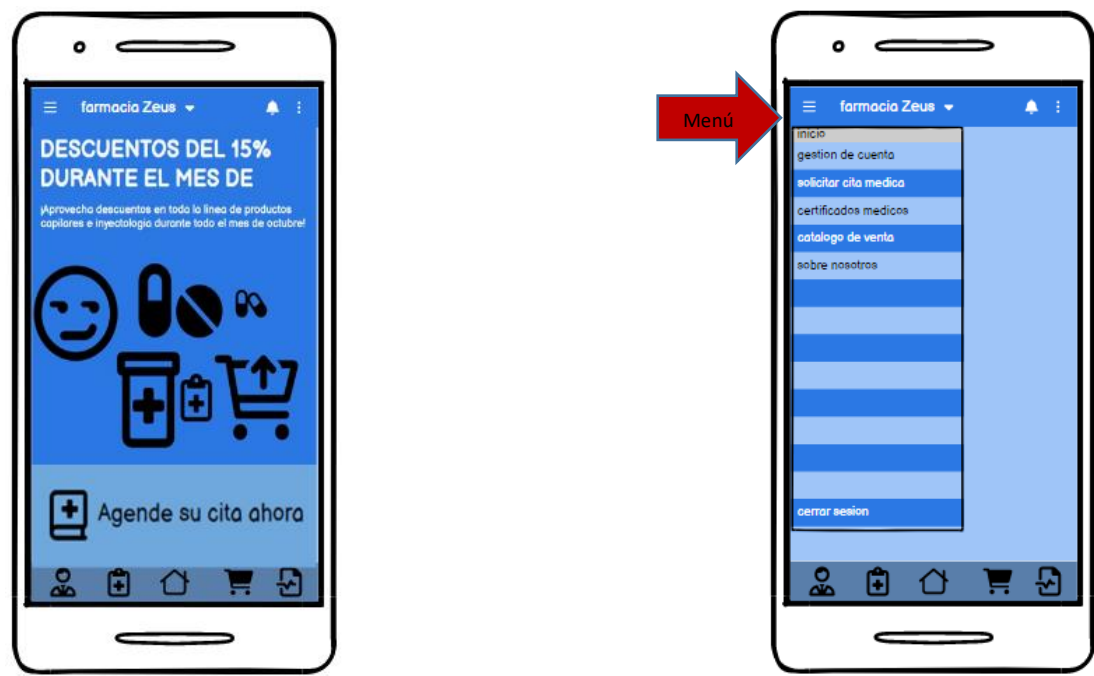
farmacia Zeus

DESCUENTOS DEL 15% DURANTE EL MES DE

¡Aprovecha descuentos en toda la linea de productos capilares e inyectologia durante todo el mes de octubre!

Agende su cita ahora

Menú

farmacia Zeus

inicio
gestion de cuenta
solicitar cita medica
certificados medicos
catalogo de venta
sobre nosotros
cerrar sesion